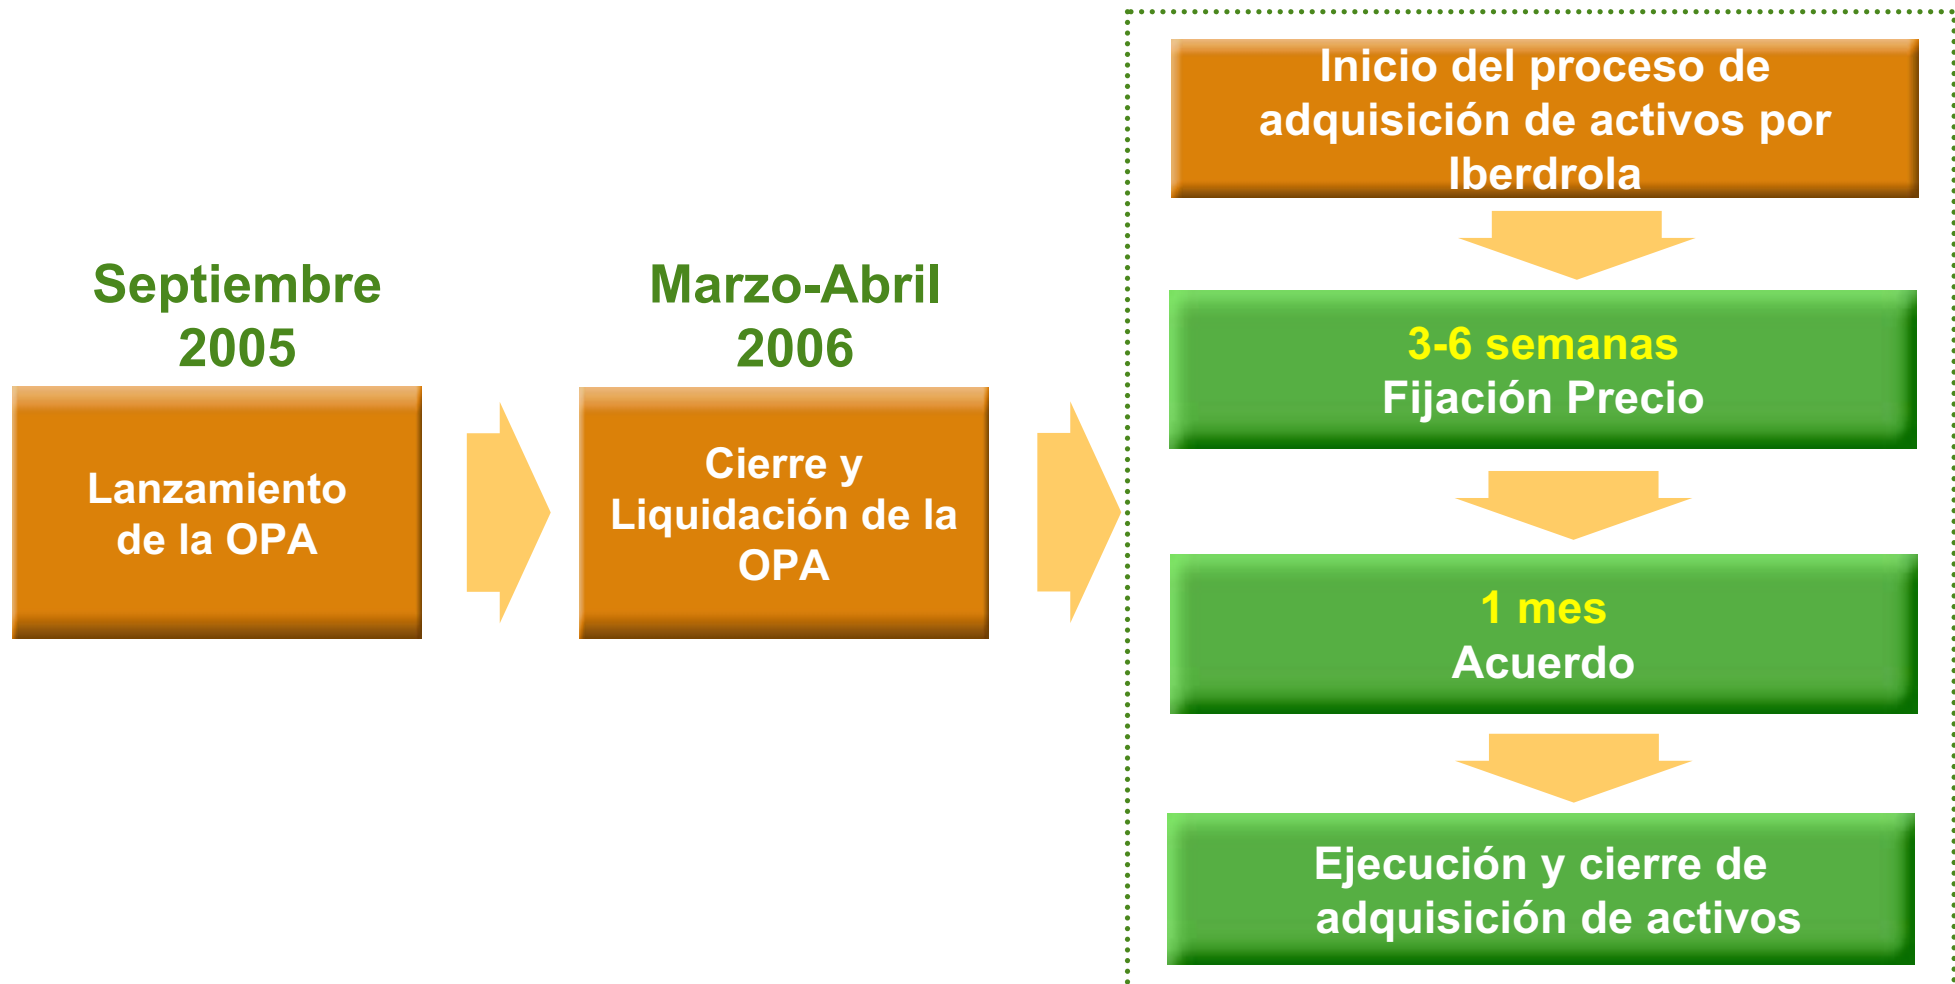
Septiembre 2005

Lanzamiento de la OPA

Marzo-Abril 2006

Cierre y Liquidación de la OPA

Inicio del proceso de adquisición de activos por Iberdrola

3-6 semanas
Fijación Precio

1 mes
Acuerdo

Ejecución y cierre de adquisición de activos